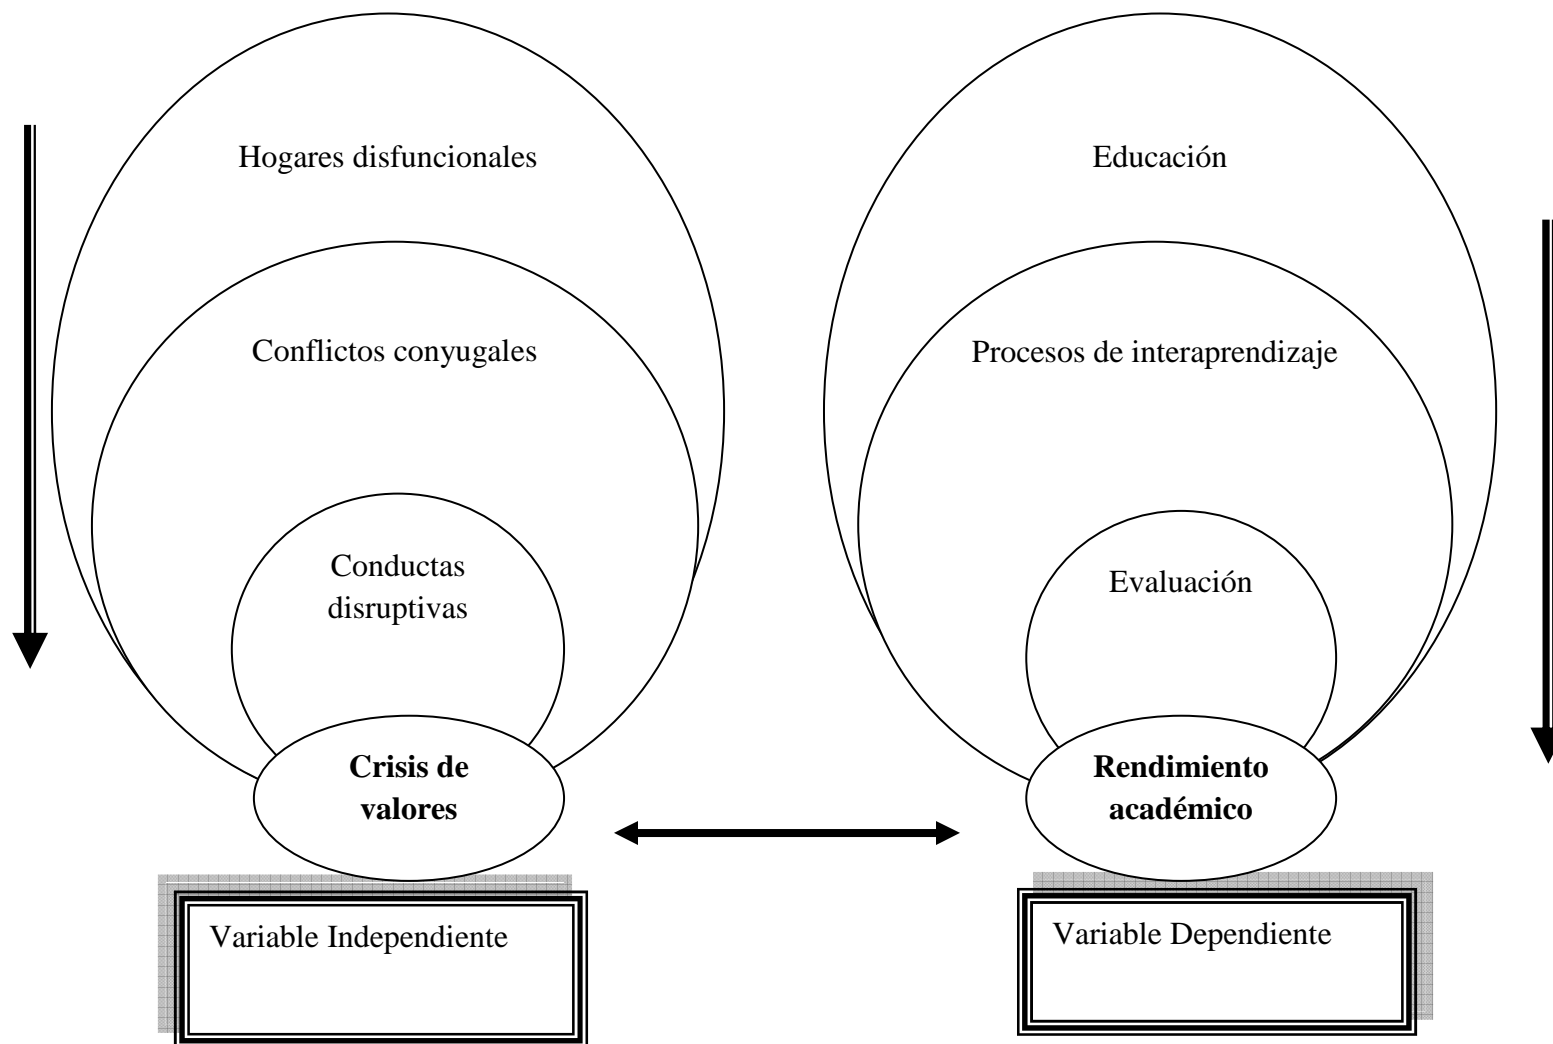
Hogares disfuncionales

Conflictos conyugales

Conductas disruptivas

**Crisis de valores**

Variable Independiente

Educación

Procesos de interaprendizaje

Evaluación

**Rendimiento académico**

Variable Dependiente